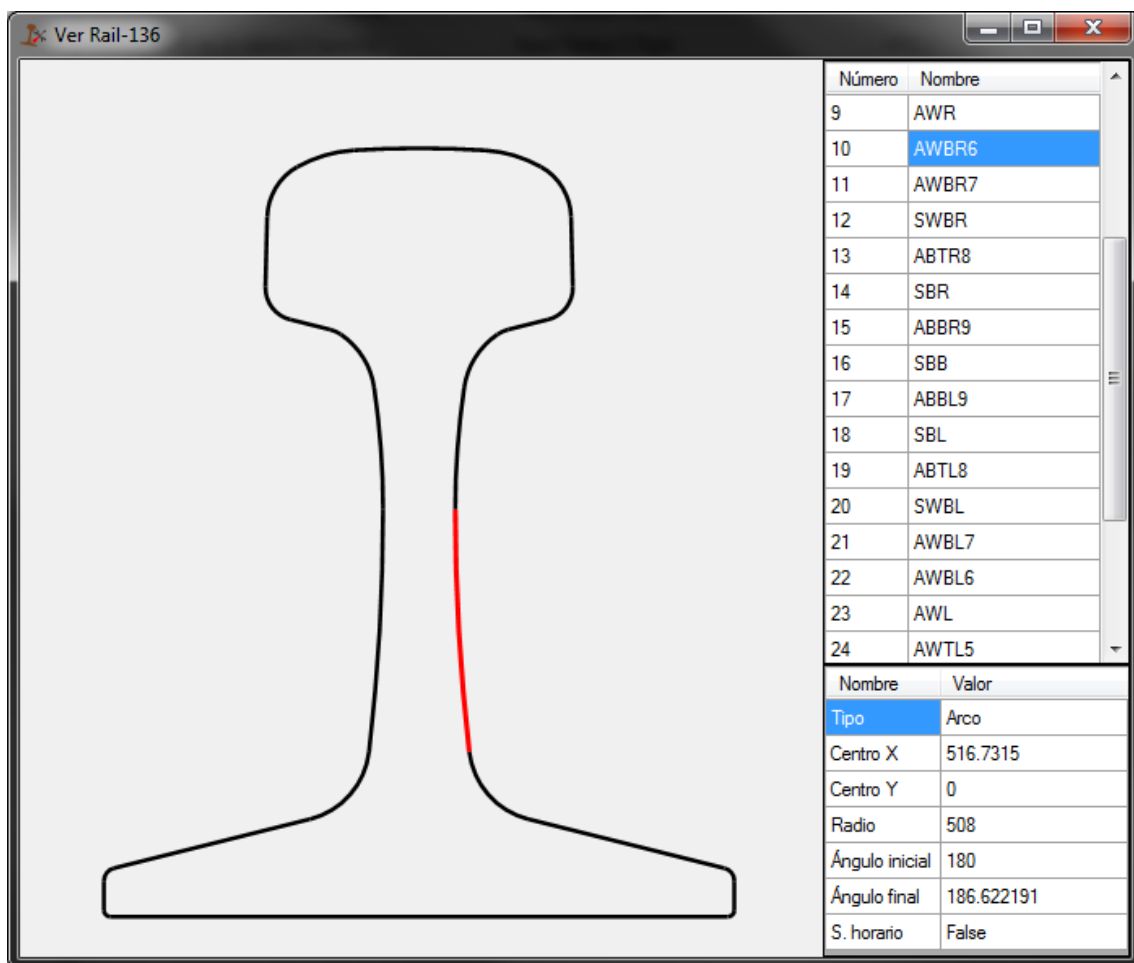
Ver Rail-136

| Número | Nombre |
|---|---|
| 9 | AWR |
| 10 | AWBR6 |
| 11 | AWBR7 |
| 12 | SWBR |
| 13 | ABTR8 |
| 14 | SBR |
| 15 | ABBR9 |
| 16 | SBB |
| 17 | ABBL9 |
| 18 | SBL |
| 19 | ABTL8 |
| 20 | SWBL |
| 21 | AWBL7 |
| 22 | AWBL6 |
| 23 | AWL |
| 24 | AWTL5 |

| Nombre | Valor |
|---|---|
| Tipo | Arco |
| Centro X | 516.7315 |
| Centro Y | 0 |
| Radio | 508 |
| Ángulo inicial | 180 |
| Ángulo final | 186.622191 |
| S. horario | False |